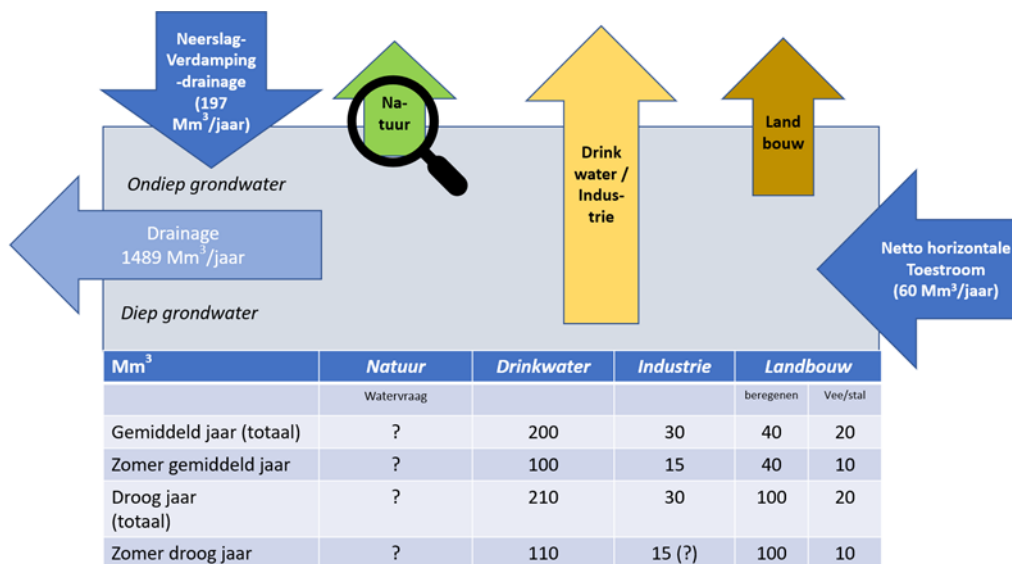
Neerslag-Verdamping-drainage (197 Mm$^3$/jaar)

Na-tuur

Drink water / Indus-trie

Land bouw

Ondiep grondwater

Drainage 1489 Mm$^3$/jaar

Netto horizontale Toestroom (60 Mm$^3$/jaar)

Diep grondwater

| Mm$^3$ | Natuur | Drinkwater | Industrie | Landbouw | |
|---|---|---|---|---|---|
| | Watervraag | | | beregenen | Vee/stal |
| Gemiddeld jaar (totaal) | ? | 200 | 30 | 40 | 20 |
| Zomer gemiddeld jaar | ? | 100 | 15 | 40 | 10 |
| Droog jaar (totaal) | ? | 210 | 30 | 100 | 20 |
| Zomer droog jaar | ? | 110 | 15 (?) | 100 | 10 |